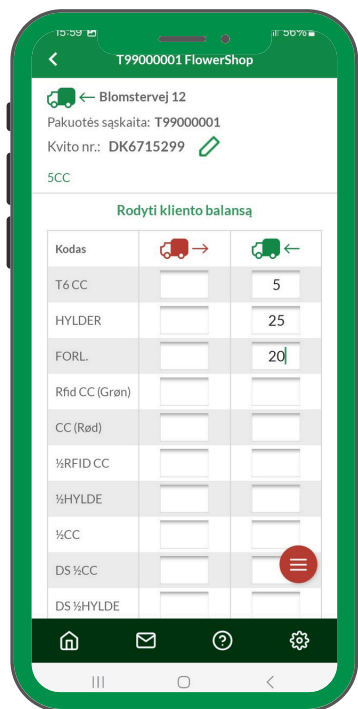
15:59 56%

T99000001 FlowerShop

← Blomstervej 12
Pakuotės sąskaita: T99000001
Kvito nr.: DK6715299

5CC

Rodyti kliento balansą

| Kodas | → | ← |
|---|---|---|
| T6 CC | | 5 |
| HYLDER | | 25 |
| FORL. | | 20 |
| Rfid CC (Grøn) | | |
| CC (Rød) | | |
| ½RFID CC | | |
| ½HYLDE | | |
| ½CC | | |
| DS ½CC | | |
| DS ½HYLDE | | |